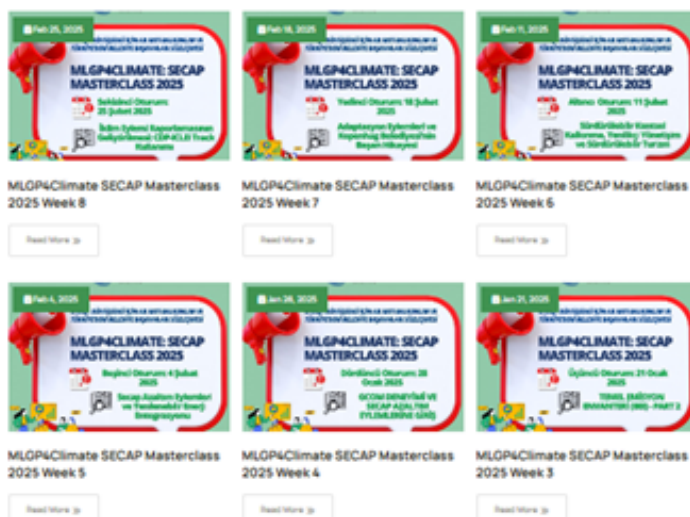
Feb 25, 2025

MLGP4CLIMATE: SECAP MASTERCLASS 2025

Sekizinci Oturum: 25 Şubat 2025

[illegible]

MLGP4Climate SECAP Masterclass 2025 Week 8

Read More »

Feb 18, 2025

MLGP4CLIMATE: SECAP MASTERCLASS 2025

Yedinci Oturum: 18 Şubat 2025

Adaptasyon Eylemleri ve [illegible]

MLGP4Climate SECAP Masterclass 2025 Week 7

Read More »

Feb 11, 2025

MLGP4CLIMATE: SECAP MASTERCLASS 2025

Altıncı Oturum: 11 Şubat 2025

Sürdürülebilir Kentsel Kalkınma, Yeşillik Yönetişim ve Sürdürülebilir Turizm

MLGP4Climate SECAP Masterclass 2025 Week 6

Read More »

Feb 4, 2025

MLGP4CLIMATE: SECAP MASTERCLASS 2025

Beşinci Oturum: 4 Şubat 2025

Sera Gazı Azaltım Eylemleri ve Yenilenebilir Enerji Entegrasyonu

MLGP4Climate SECAP Masterclass 2025 Week 5

Read More »

Jan 28, 2025

MLGP4CLIMATE: SECAP MASTERCLASS 2025

Dördüncü Oturum: 28 Ocak 2025

GCOM DENEYİMİ VE SECAP AŞIKLIĞI EYLEMLERİNE GİRİŞ

MLGP4Climate SECAP Masterclass 2025 Week 4

Read More »

Jan 21, 2025

MLGP4CLIMATE: SECAP MASTERCLASS 2025

Üçüncü Oturum: 21 Ocak 2025

TEMEL EMİSYON ENVANTERİ (BEI) - PART 2

MLGP4Climate SECAP Masterclass 2025 Week 3

Read More »